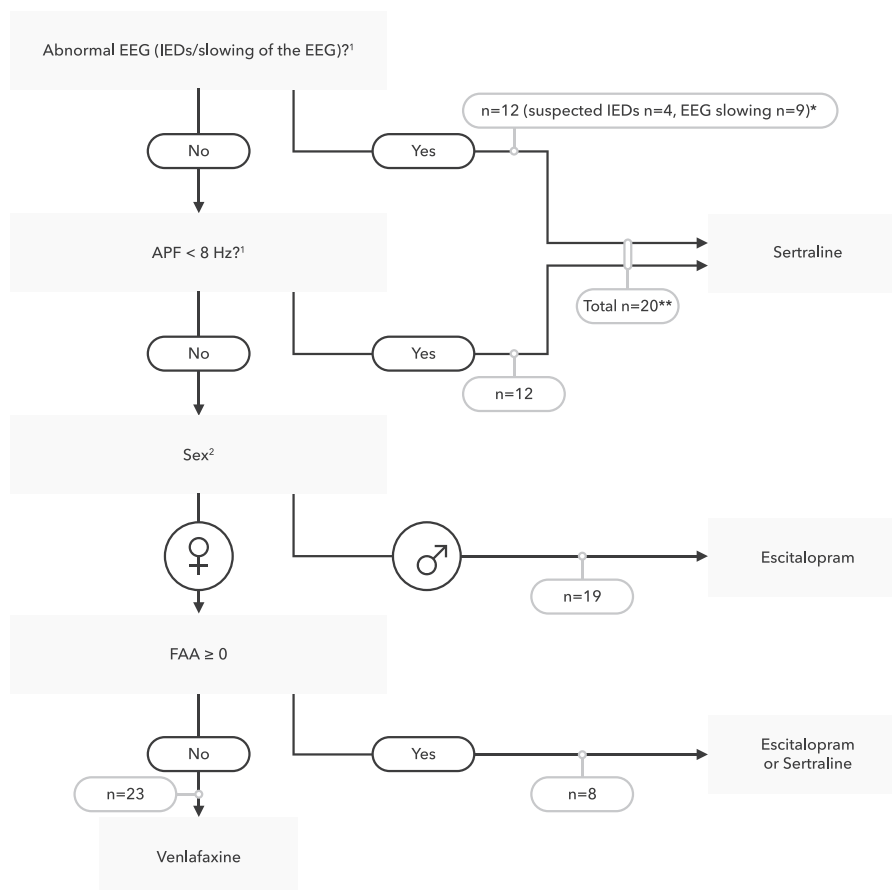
Abnormal EEG (IEDs/slowing of the EEG)?$^1$

n=12 (suspected IEDs n=4, EEG slowing n=9)*

No

Yes

APF < 8 Hz?$^1$

Sertraline

Total n=20**

No

Yes

n=12

Sex$^2$

♀

♂

Escitalopram

n=19

FAA ≥ 0

No

Yes

Escitalopram or Sertraline

n=23

n=8

Venlafaxine